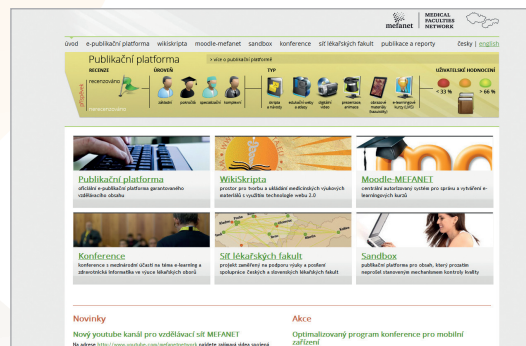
mefanet | MEDICAL FACULTIES NETWORK

úvod e-publikační platforma wikiskripta moodle-mefanet sandbox konference síť lékařských fakult publikace a reporty česky | english

Publikační platforma

> více o publikační platformě

RECENZE recenzováno nerecenzováno

ÚROVEŇ základní pokročilé specializační komplexní

TYP skripta a tutoriály edukační videa a obrazy digitální video prezentace, animace obrazové materiály (kazuistiky) e-learningové kurzy (LMS)

UŽIVATELSKÉ HODNOCENÍ < 33 % > 66 %

Publikační platforma
oficiální e-publikační platforma garantovaného vzdělávacího obsahu

WikiSkripta
prostor pro tvorbu a ukládání medicínských výukových materiálů s využitím technologie webu 2.0

Moodle-MEFANET
centrální autorizovaný systém pro správu a vytváření e-learningových kurzů

Konference
konference s mezinárodní účastí na téma e-learning a zdravotnická informatika ve výuce lékařských oborů

Síť lékařských fakult
projekt zaměřený na podporu výuky a posílení spolupráce českých a slovenských lékařských fakult

Sandbox
publikační platforma pro obsah, který prozatím neprošel stanoveným mechanismem kontroly kvality

Novinky

Nový youtube kanál pro vzdělávací síť MEFANET

Na adrese http://www.youtube.com/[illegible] najdete zajímavá videa spojená

Akce

Optimalizovaný program konference pro mobilní zařízení